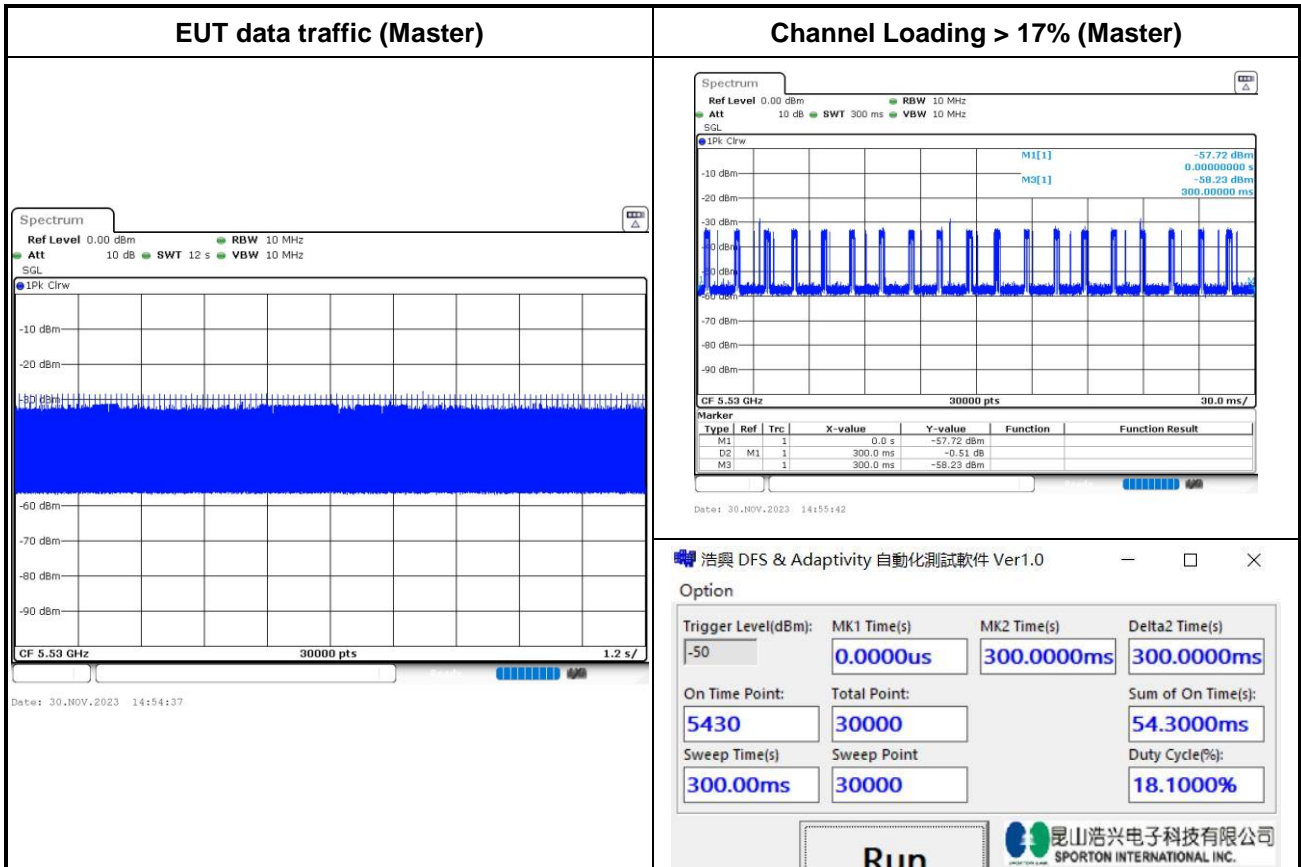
| EUT data traffic (Master) | Channel Loading > 17% (Master) |
|---|---|
| Spectrum<br>Ref Level 0.00 dBm RBW 10 MHz<br>Att 10 dB SWT 12 s VBW 10 MHz<br>SGL<br>1Pk Clrw<br>-10 dBm<br>-20 dBm<br>-30 dBm<br>-60 dBm<br>-70 dBm<br>-80 dBm<br>-90 dBm<br>CF 5.53 GHz 30000 pts 1.2 s/<br>Date: 30.NOV.2023 14:54:37 | Spectrum<br>Ref Level 0.00 dBm RBW 10 MHz<br>Att 10 dB SWT 300 ms VBW 10 MHz<br>SGL<br>1Pk Clrw<br>M1[1] -57.72 dBm 0.00000000 s<br>M3[1] -58.23 dBm 300.00000 ms<br>-10 dBm<br>-20 dBm<br>-30 dBm<br>-40 dBm<br>-50 dBm<br>-60 dBm<br>-70 dBm<br>-80 dBm<br>-90 dBm<br>CF 5.53 GHz 30000 pts 30.0 ms/<br>Marker<br>Type Ref Trc X-value Y-value Function Function Result<br>M1 1 0.0 s -57.72 dBm<br>D2 M1 1 300.0 ms -0.51 dB<br>M3 1 300.0 ms -58.23 dBm<br>Date: 30.NOV.2023 14:55:42<br>浩興 DFS & Adaptivity 自動化測試軟件 Ver1.0<br>Option<br>Trigger Level(dBm): -50<br>MK1 Time(s) 0.0000us<br>MK2 Time(s) 300.0000ms<br>Delta2 Time(s) 300.0000ms<br>On Time Point: 5430<br>Total Point: 30000<br>Sum of On Time(s): 54.3000ms<br>Sweep Time(s) 300.00ms<br>Sweep Point 30000<br>Duty Cycle(%): 18.1000%<br>Run<br>昆山浩兴电子科技有限公司 SPORTON INTERNATIONAL INC. |